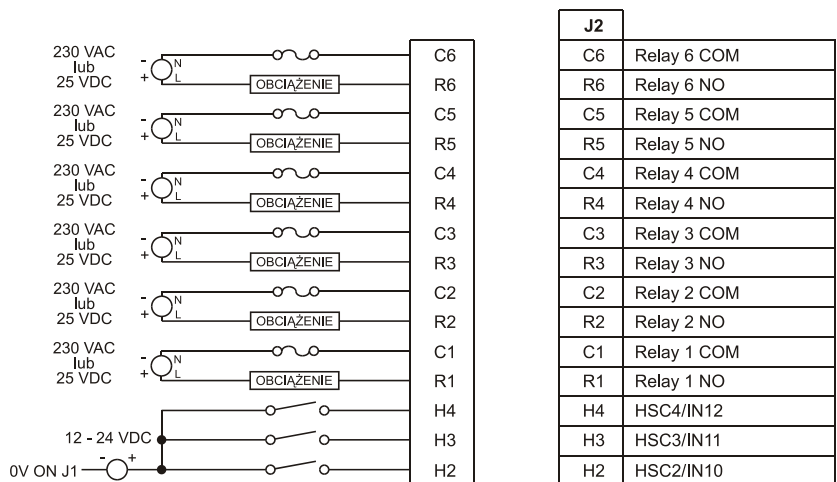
230 VAC lub 25 VDC
- N
+ L
OBCIĄŻENIE
C6
R6

230 VAC lub 25 VDC
- N
+ L
OBCIĄŻENIE
C5
R5

230 VAC lub 25 VDC
- N
+ L
OBCIĄŻENIE
C4
R4

230 VAC lub 25 VDC
- N
+ L
OBCIĄŻENIE
C3
R3

230 VAC lub 25 VDC
- N
+ L
OBCIĄŻENIE
C2
R2

230 VAC lub 25 VDC
- N
+ L
OBCIĄŻENIE
C1
R1

H4
12 - 24 VDC
H3
0V ON J1 - +
H2

| J2 | |
|---|---|
| C6 | Relay 6 COM |
| R6 | Relay 6 NO |
| C5 | Relay 5 COM |
| R5 | Relay 5 NO |
| C4 | Relay 4 COM |
| R4 | Relay 4 NO |
| C3 | Relay 3 COM |
| R3 | Relay 3 NO |
| C2 | Relay 2 COM |
| R2 | Relay 2 NO |
| C1 | Relay 1 COM |
| R1 | Relay 1 NO |
| H4 | HSC4/IN12 |
| H3 | HSC3/IN11 |
| H2 | HSC2/IN10 |